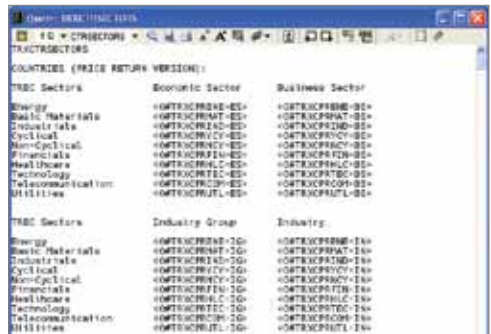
TRXCTRSECTORS

COUNTRIES (PRICE RETURN VERSION):

| TRBC Sectors | Economic Sector | Business Sector |
|---|---|---|
| Energy | <0#TRXCPRENE-ES> | <0#TRXCPRENE-BS> |
| Basic Materials | <0#TRXCPRMAT-ES> | <0#TRXCPRMAT-BS> |
| Industrials | <0#TRXCPRIND-ES> | <0#TRXCPRIND-BS> |
| Cyclical | <0#TRXCPRCYC-ES> | <0#TRXCPRCYC-BS> |
| Non-Cyclical | <0#TRXCPRNCY-ES> | <0#TRXCPRNCY-BS> |
| Financials | <0#TRXCPRFIN-ES> | <0#TRXCPRFIN-BS> |
| Healthcare | <0#TRXCPRHLC-ES> | <0#TRXCPRHLC-BS> |
| Technology | <0#TRXCPRTEC-ES> | <0#TRXCPRTEC-BS> |
| Telecommunication | <0#TRXCPRCOM-ES> | <0#TRXCPRCOM-BS> |
| Utilities | <0#TRXCPRUTL-ES> | <0#TRXCPRUTL-BS> |

| TRBC Sectors | Industry Group | Industry |
|---|---|---|
| Energy | <0#TRXCPRENE-IG> | <0#TRXCPRENE-IN> |
| Basic Materials | <0#TRXCPRMAT-IG> | <0#TRXCPRMAT-IN> |
| Industrials | <0#TRXCPRIND-IG> | <0#TRXCPRIND-IN> |
| Cyclical | <0#TRXCPRCYC-IG> | <0#TRXCPRCYC-IN> |
| Non-Cyclical | <0#TRXCPRNCY-IG> | <0#TRXCPRNCY-IN> |
| Financials | <0#TRXCPRFIN-IG> | <0#TRXCPRFIN-IN> |
| Healthcare | <0#TRXCPRHLC-IG> | <0#TRXCPRHLC-IN> |
| Technology | <0#TRXCPRTEC-IG> | <0#TRXCPRTEC-IN> |
| Telecommunication | <0#TRXCPRCOM-IG> | <0#TRXCPRCOM-IN> |
| Utilities | <0#TRXCPRUTL-IG> | <0#TRXCPRUTL-IN> |